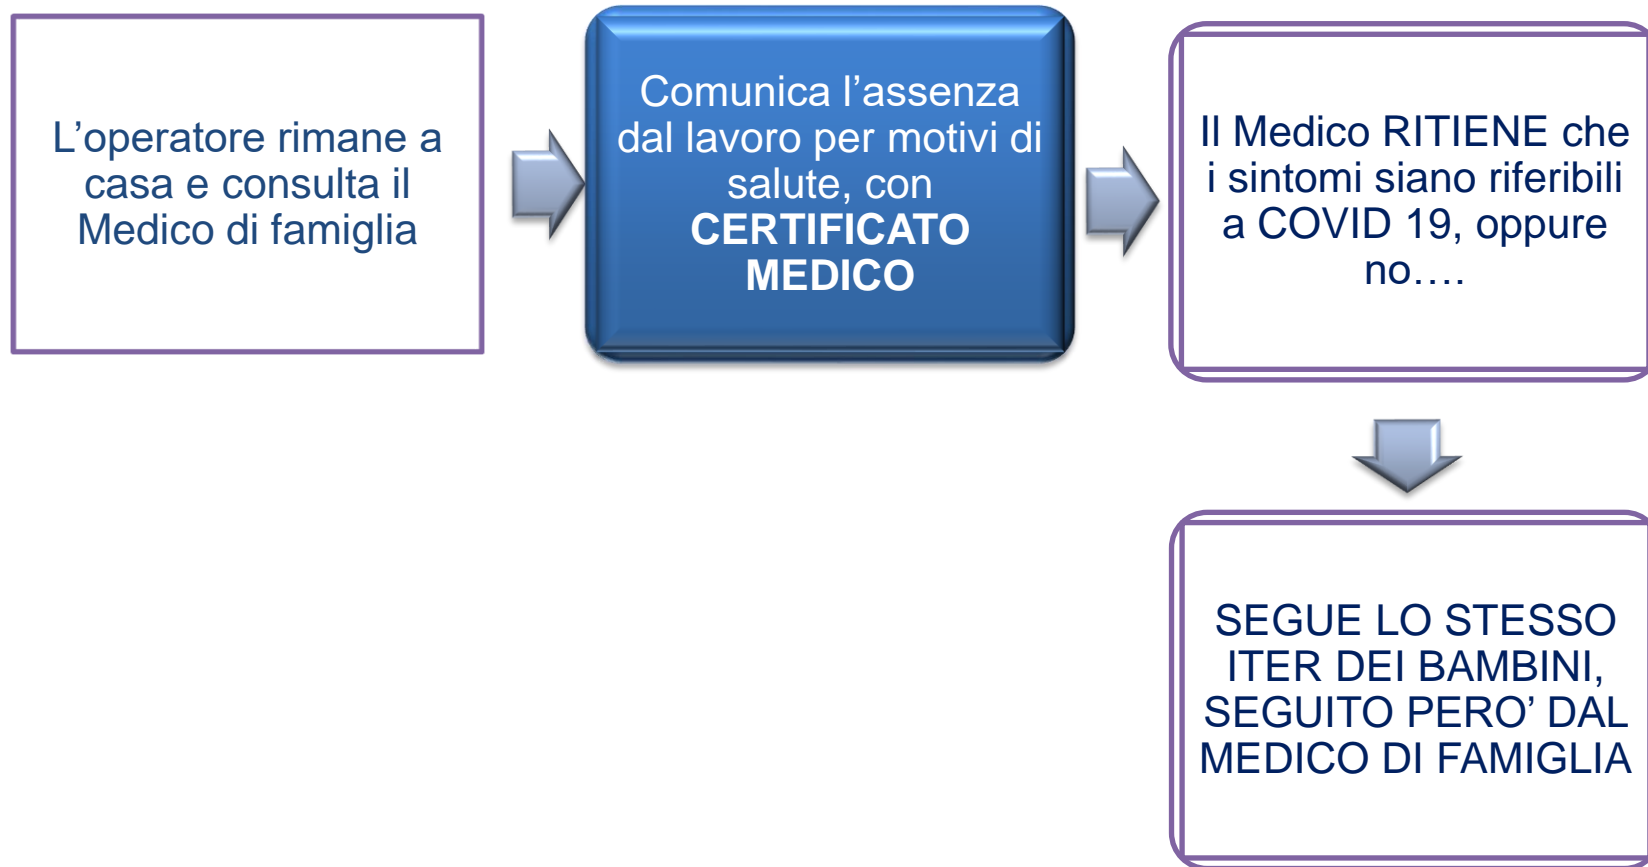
L’operatore rimane a casa e consulta il Medico di famiglia

Comunica l’assenza dal lavoro per motivi di salute, con CERTIFICATO MEDICO

Il Medico RITIENE che i sintomi siano riferibili a COVID 19, oppure no….

SEGUE LO STESSO ITER DEI BAMBINI, SEGUITO PERO’ DAL MEDICO DI FAMIGLIA